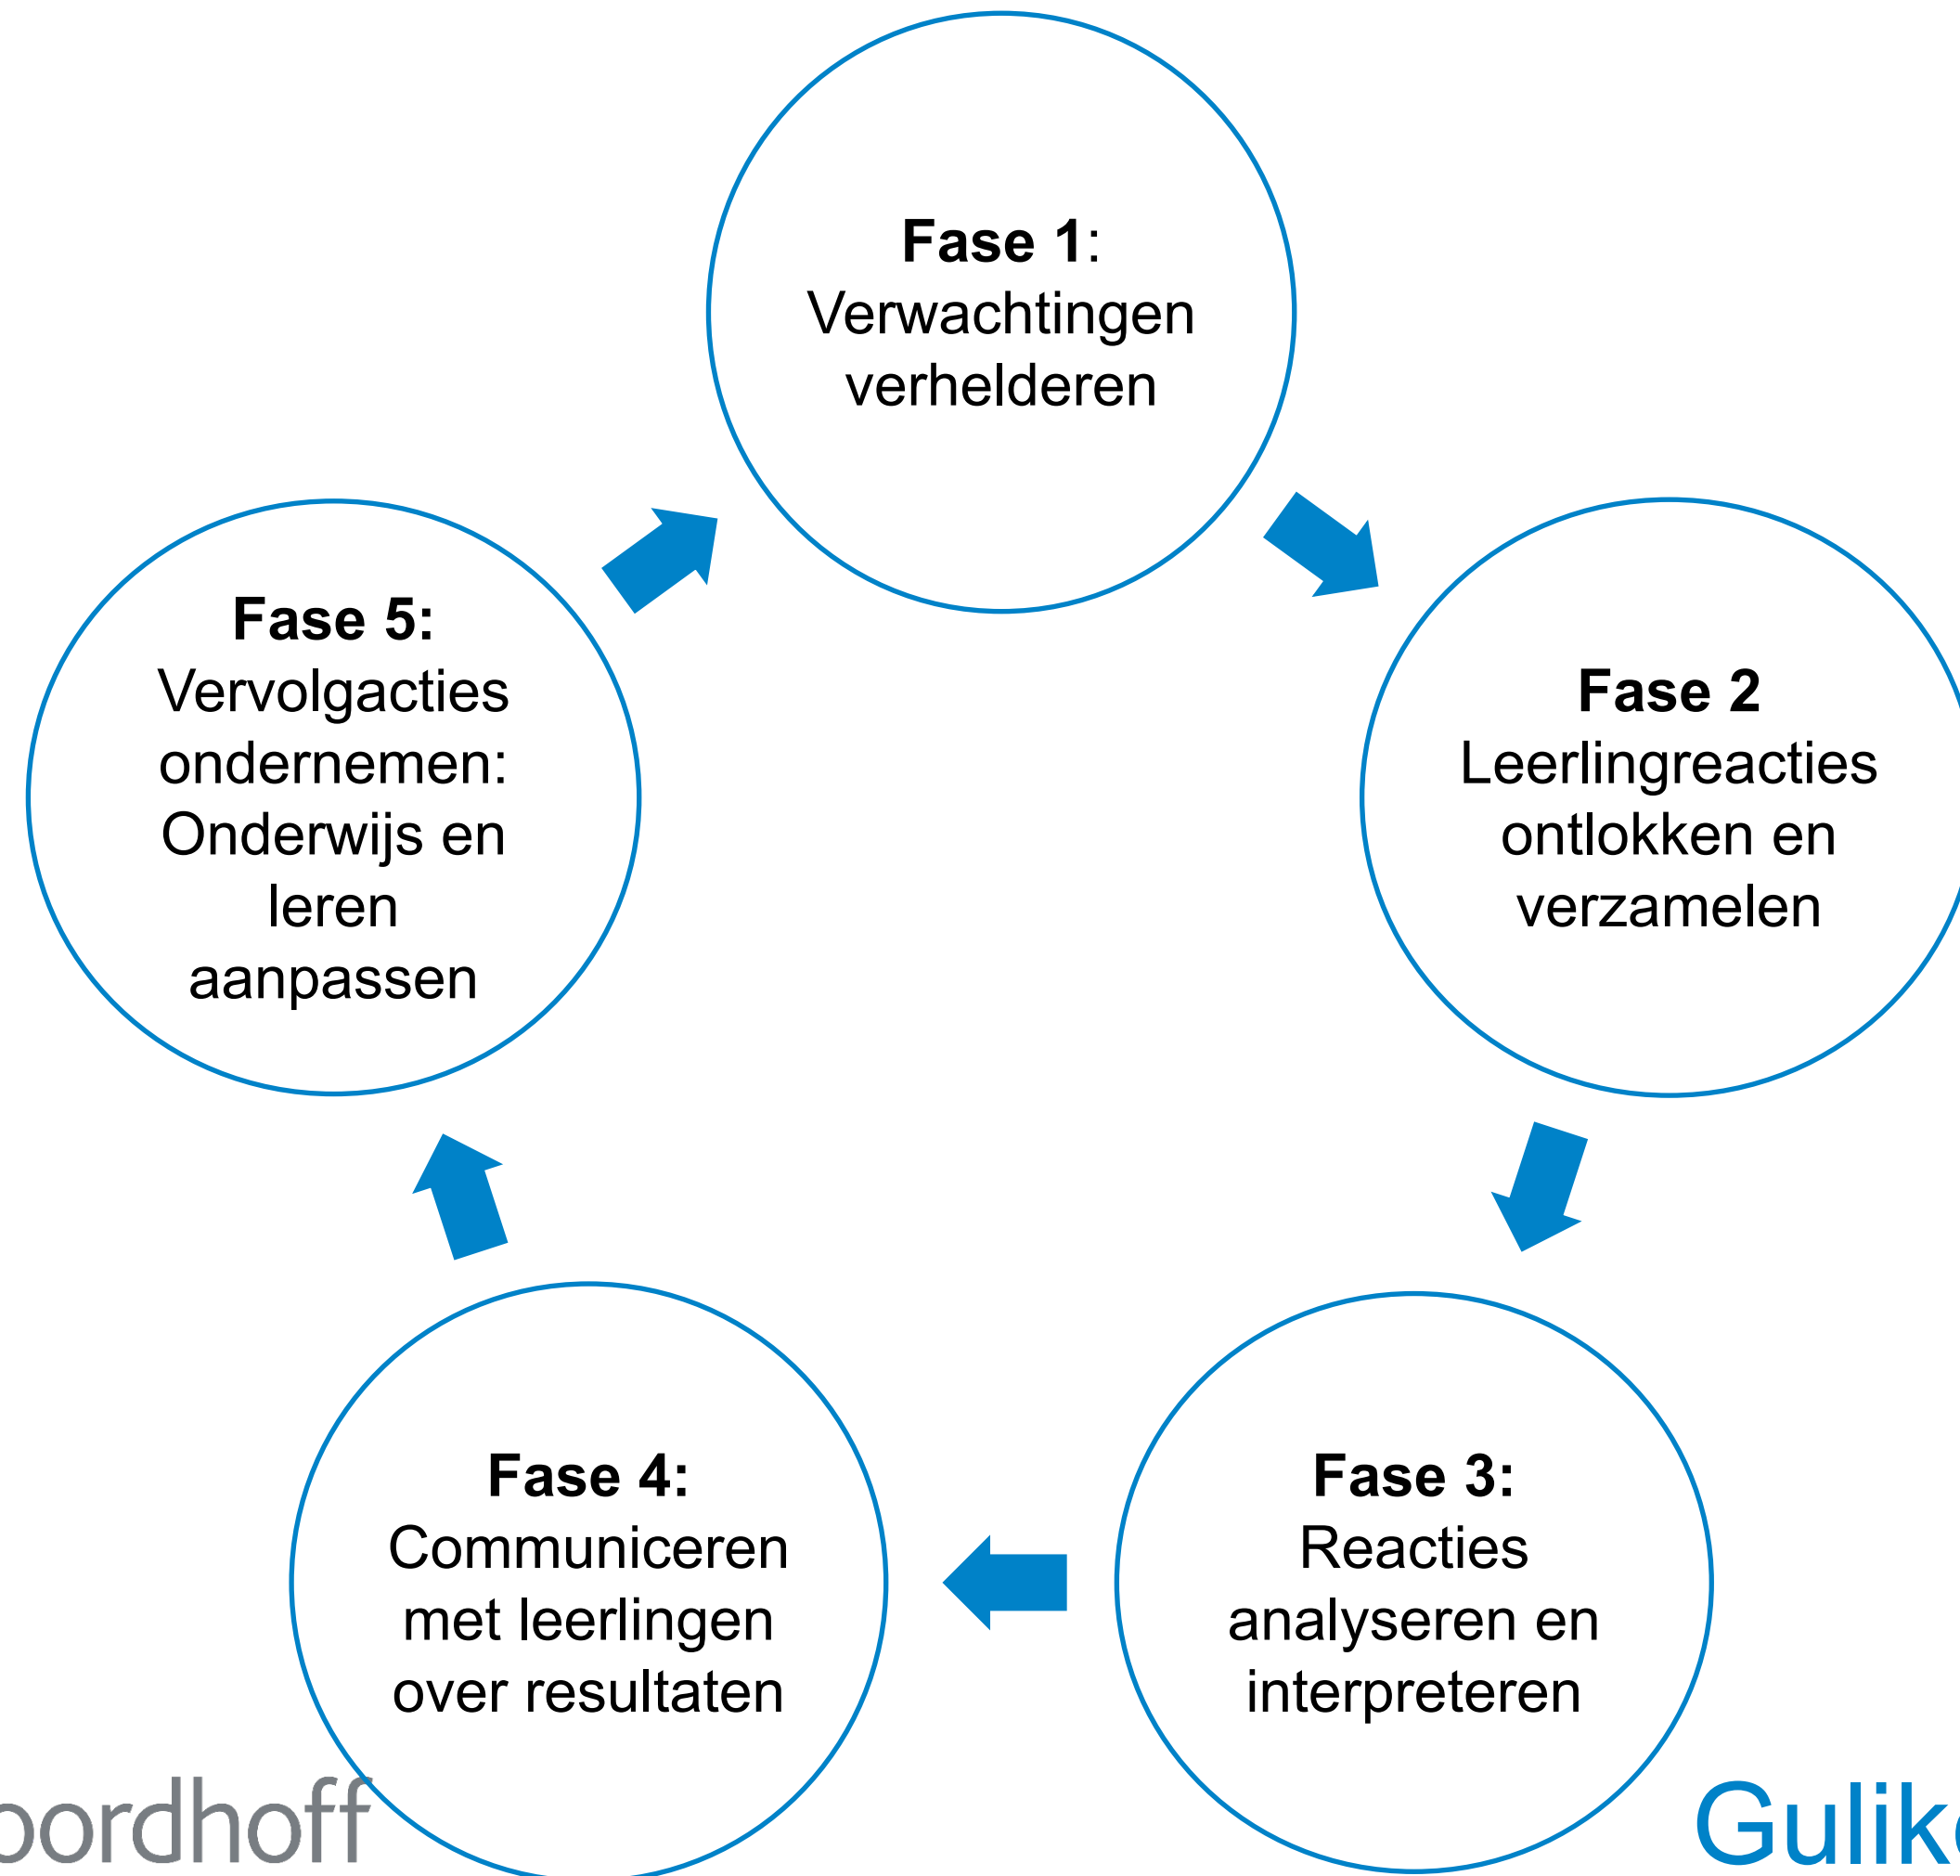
**Fase 1**: Verwachtingen verhelderen

**Fase 2** Leerlingreacties ontlokken en verzamelen

**Fase 3:** Reacties analyseren en interpreteren

**Fase 4:** Communiceren met leerlingen over resultaten

**Fase 5:** Vervolgacties ondernemen: Onderwijs en leren aanpassen

oordhoff

Gulik